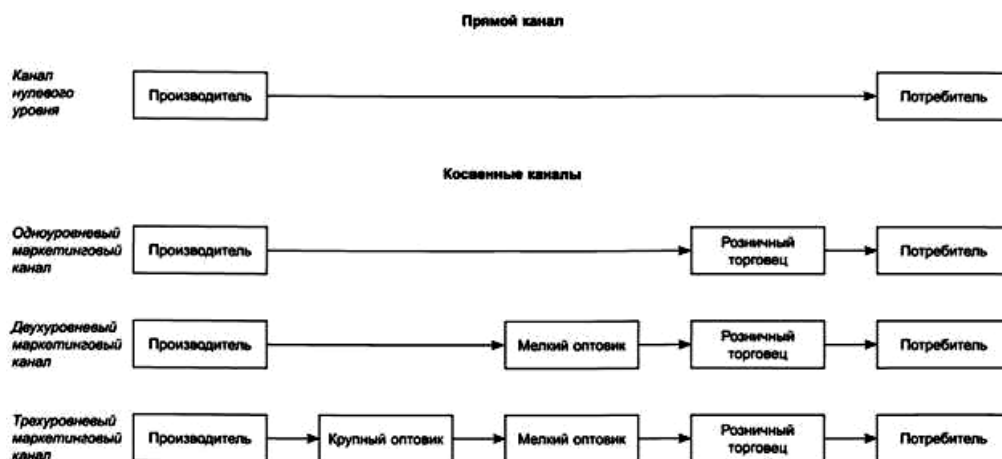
Прямой канал

Канал нулевого уровня

Производитель

Потребитель

Косвенные каналы

Одноуровневый маркетинговый канал

Производитель

Розничный торговец

Потребитель

Двухуровневый маркетинговый канал

Производитель

Мелкий оптовик

Розничный торговец

Потребитель

Трехуровневый маркетинговый канал

Производитель

Крупный оптовик

Мелкий оптовик

Розничный торговец

Потребитель